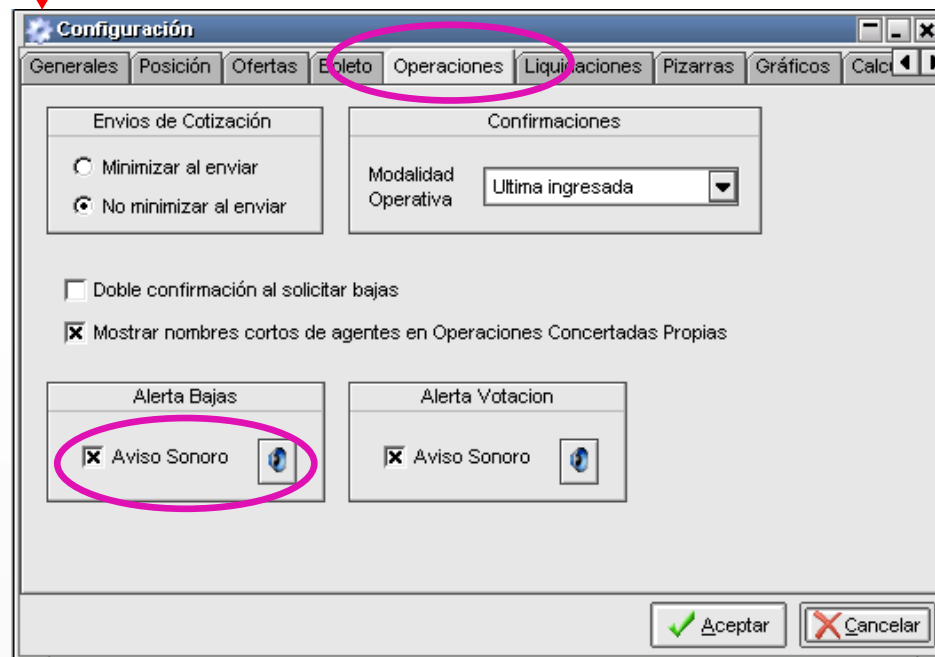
Configuración

Generales | Posición | Ofertas | Boleto | Operaciones | Liquidaciones | Pizarras | Gráficos | Calc

Envios de Cotización

Minimizar al enviar

No minimizar al enviar

Confirmaciones

Modalidad Operativa

Ultima ingresada

Doble confirmación al solicitar bajas

Mostrar nombres cortos de agentes en Operaciones Concertadas Propias

Alerta Bajas

Aviso Sonoro

Alerta Votacion

Aviso Sonoro

Aceptar

Cancelar